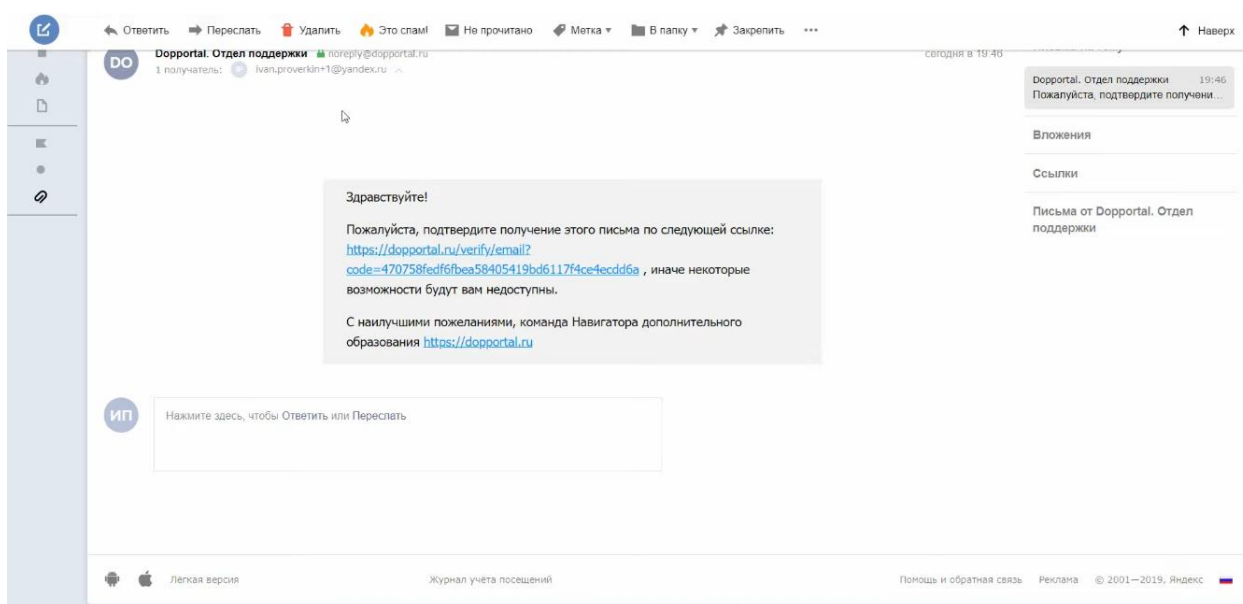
Ответить Переслать Удалить Это спам! Не прочитано Метка В папку Закрепить ··· Наверх

DO Dopportal. Отдел поддержки noreply@dopportal.ru
1 получатель: ivan.proverkin+1@yandex.ru

сегодня в 19:46

Dopportal. Отдел поддержки 19:46
Пожалуйста, подтвердите получени...

Вложения

Ссылки

Письма от Dopportal. Отдел поддержки

Здравствуйте!

Пожалуйста, подтвердите получение этого письма по следующей ссылке: https://dopportal.ru/verify/email?code=470758fedf6fbea58405419bd6117f4ce4ecdd6a , иначе некоторые возможности будут вам недоступны.

С наилучшими пожеланиями, команда Навигатора дополнительного образования https://dopportal.ru

ИП Нажмите здесь, чтобы Ответить или Переслать

Лёгкая версия Журнал учёта посещений Помощь и обратная связь Реклама © 2001—2019, Яндекс